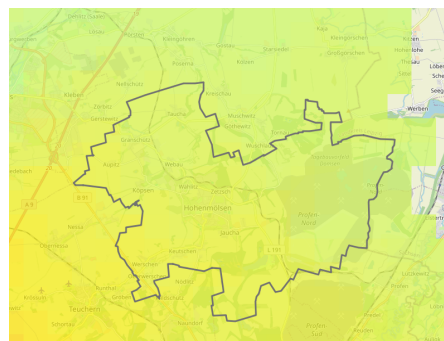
Kleingörschen
Großgörschen
Kölzen
Nellschütz
Lösen
Pobles
Zauschwitz
Muschwitz
Grunau
Weißen
Gostau
Rössen
Kleinau
Starsiedel
Kreischau
Werschen
Wehlitz
Hohenmölsen
Jaucha
Profen
Teuchern
Köttichau
B 91
L 191
Nessa